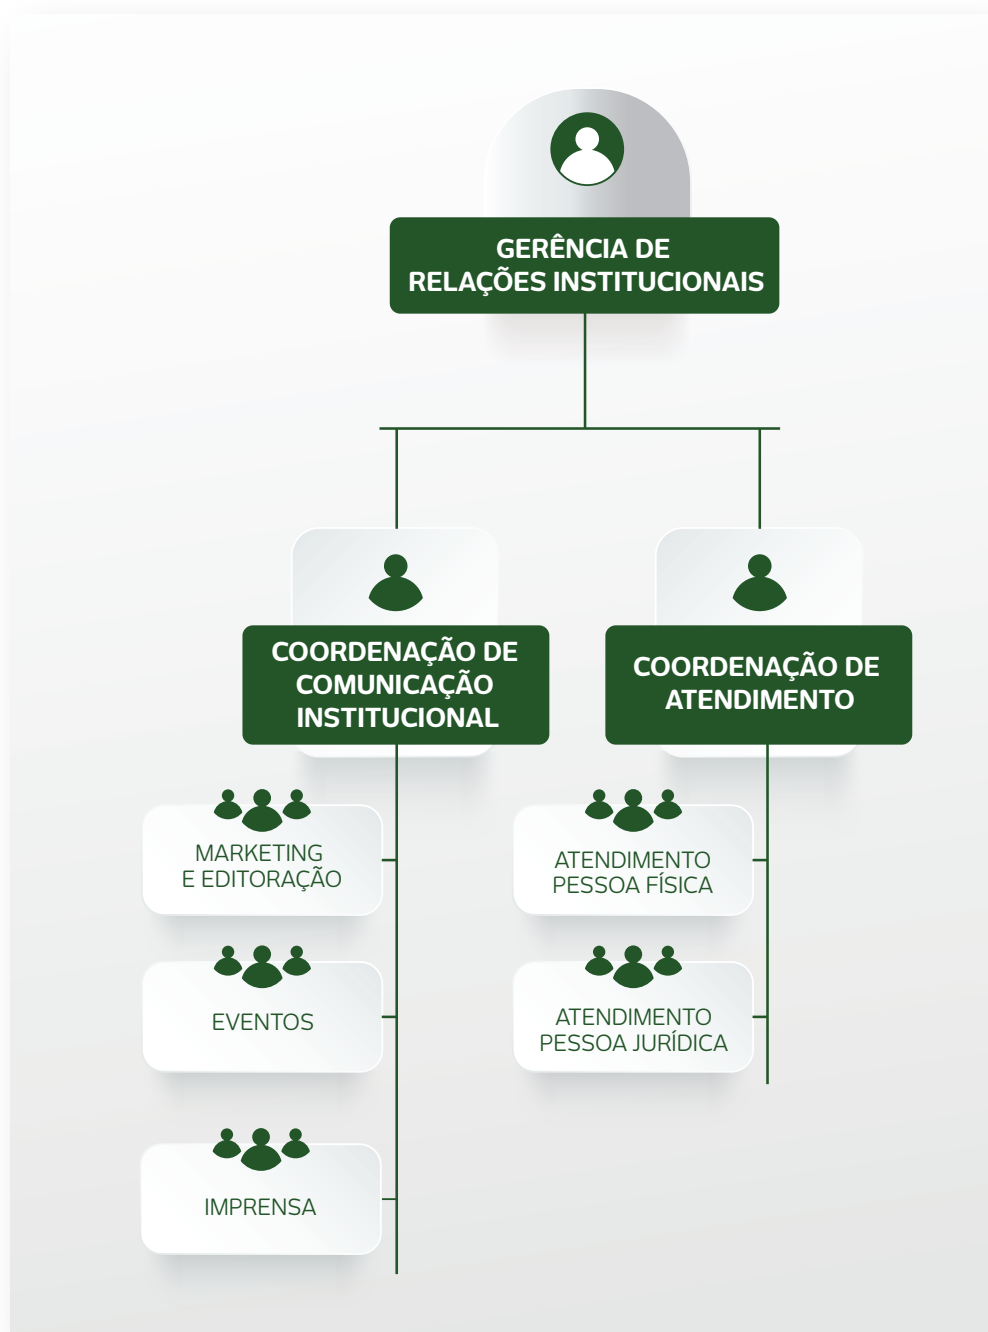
GERÊNCIA DE RELAÇÕES INSTITUCIONAIS

COORDENAÇÃO DE COMUNICAÇÃO INSTITUCIONAL

COORDENAÇÃO DE ATENDIMENTO

MARKETING E EDITORAÇÃO

EVENTOS

IMPRENSA

ATENDIMENTO PESSOA FÍSICA

ATENDIMENTO PESSOA JURÍDICA